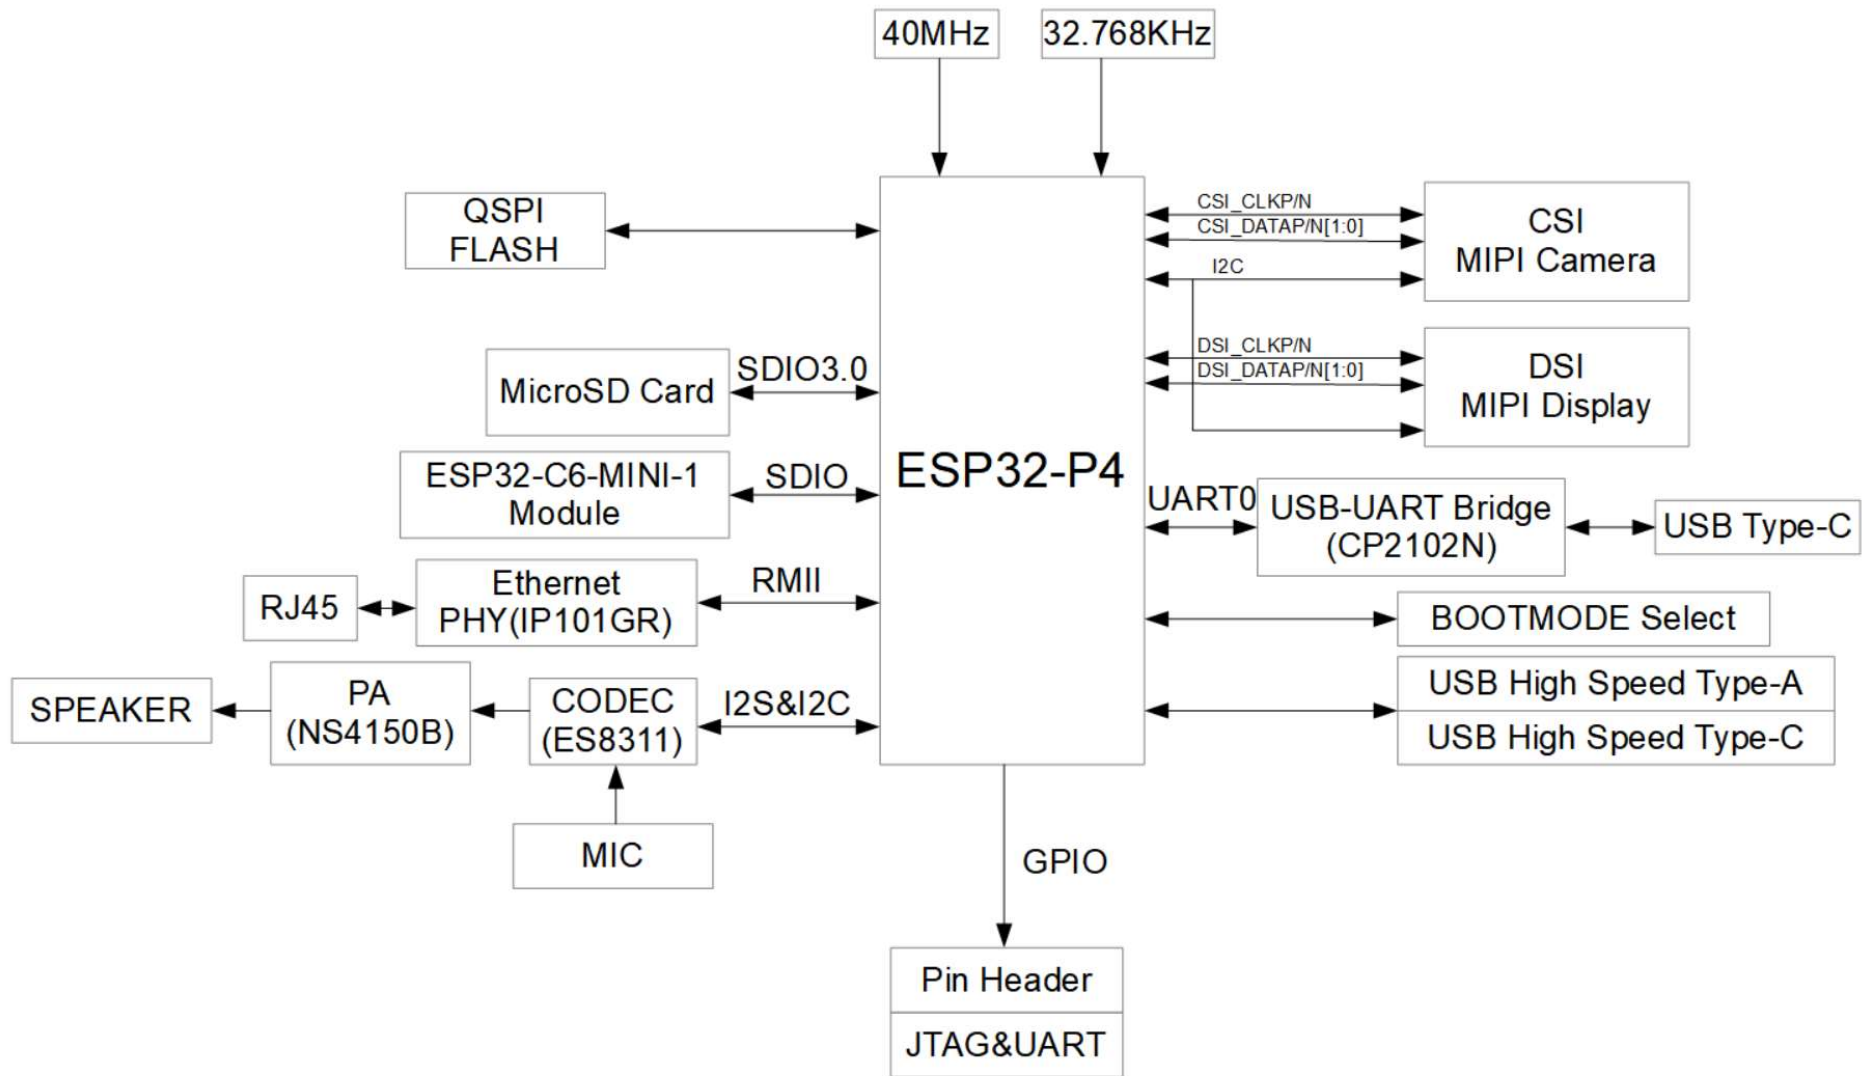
40MHz
32.768KHz

QSPI FLASH

MicroSD Card
SDIO3.0

ESP32-C6-MINI-1 Module
SDIO

RJ45
Ethernet PHY(IP101GR)
RMII

SPEAKER
PA (NS4150B)
CODEC (ES8311)
I2S&I2C

MIC

ESP32-P4

CSI_CLKP/N
CSI_DATAP/N[1:0]
I2C
CSI MIPI Camera

DSI_CLKP/N
DSI_DATAP/N[1:0]
DSI MIPI Display

UART0
USB-UART Bridge (CP2102N)
USB Type-C

BOOTMODE Select

USB High Speed Type-A
USB High Speed Type-C

GPIO

Pin Header
JTAG&UART